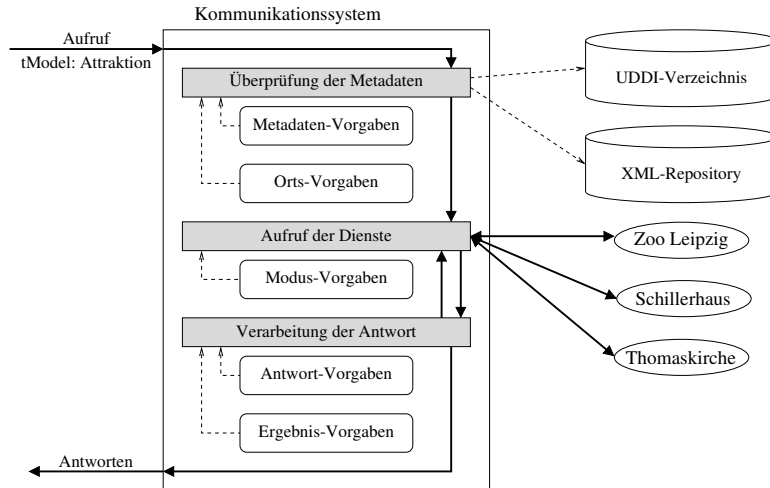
Kommunikationssystem

Aufruf

tModel: Attraktion

Überprüfung der Metadaten

Metadaten-Vorgaben

Orts-Vorgaben

UDDI-Verzeichnis

XML-Repository

Aufruf der Dienste

Modus-Vorgaben

Zoo Leipzig

Schillerhaus

Thomaskirche

Verarbeitung der Antwort

Antwort-Vorgaben

Ergebnis-Vorgaben

Antworten